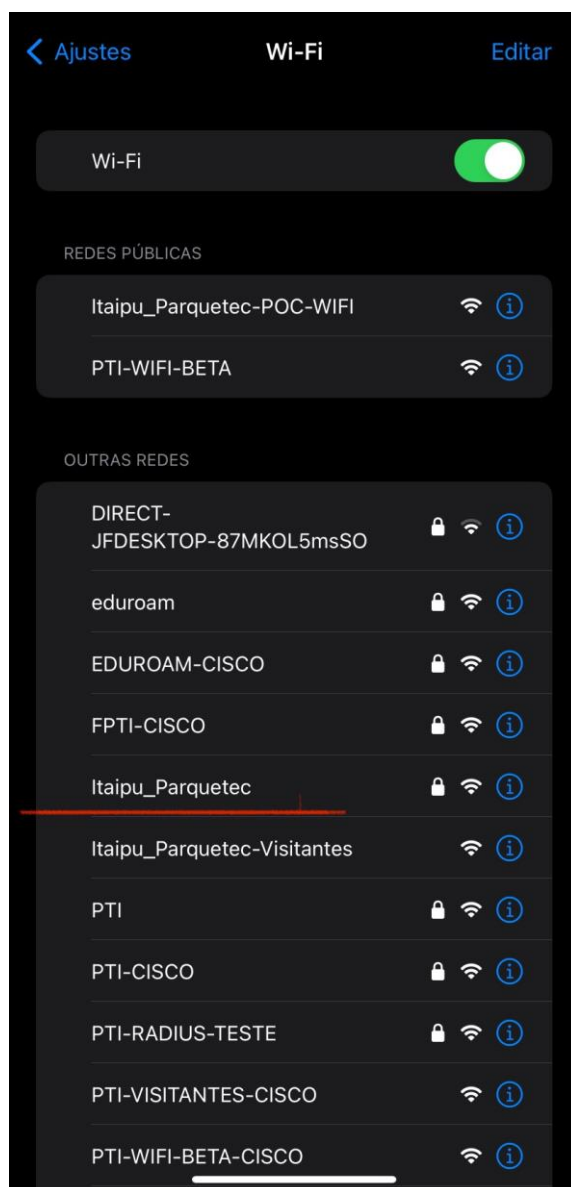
Ajustes

Wi-Fi

Editar

Wi-Fi

REDES PÚBLICAS

Itaipu_Parquetec-POC-WIFI

PTI-WIFI-BETA

OUTRAS REDES

DIRECT-JFDESKTOP-87MKOL5msSO

eduroam

EDUROAM-CISCO

FPTI-CISCO

Itaipu_Parquetec

Itaipu_Parquetec-Visitantes

PTI

PTI-CISCO

PTI-RADIUS-TESTE

PTI-VISITANTES-CISCO

PTI-WIFI-BETA-CISCO